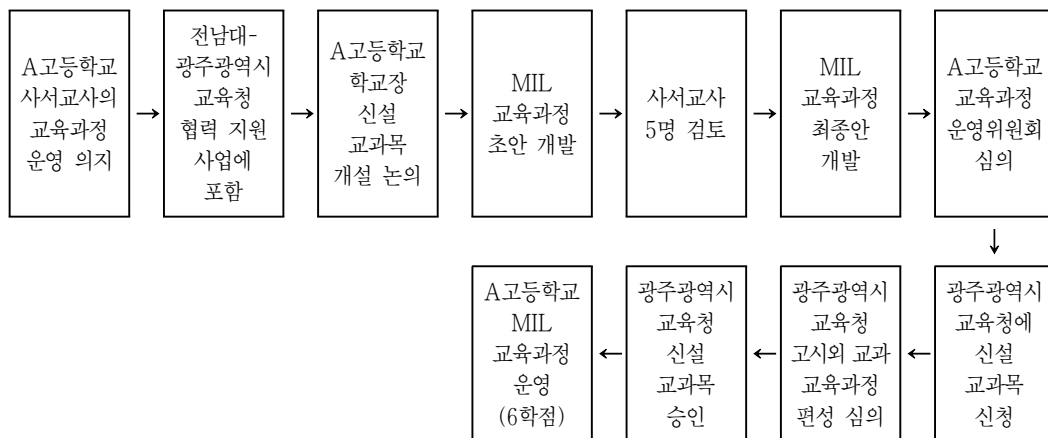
A고등학교 사서교사의 교육과정 운영 의지 → 전남대-광주광역시 교육청 협력 지원 사업에 포함 → A고등학교 학교장 신설 교과목 개설 논의 → MIL 교육과정 초안 개발 → 사서교사 5명 검토 → MIL 교육과정 최종안 개발 → A고등학교 교육과정 운영위원회 심의

↓

광주광역시 교육청에 신설 교과목 신청 ← 광주광역시 교육청 고시외 교과 교육과정 편성 심의 ← 광주광역시 교육청 신설 교과목 승인 ← A고등학교 MIL 교육과정 운영 (6학점)